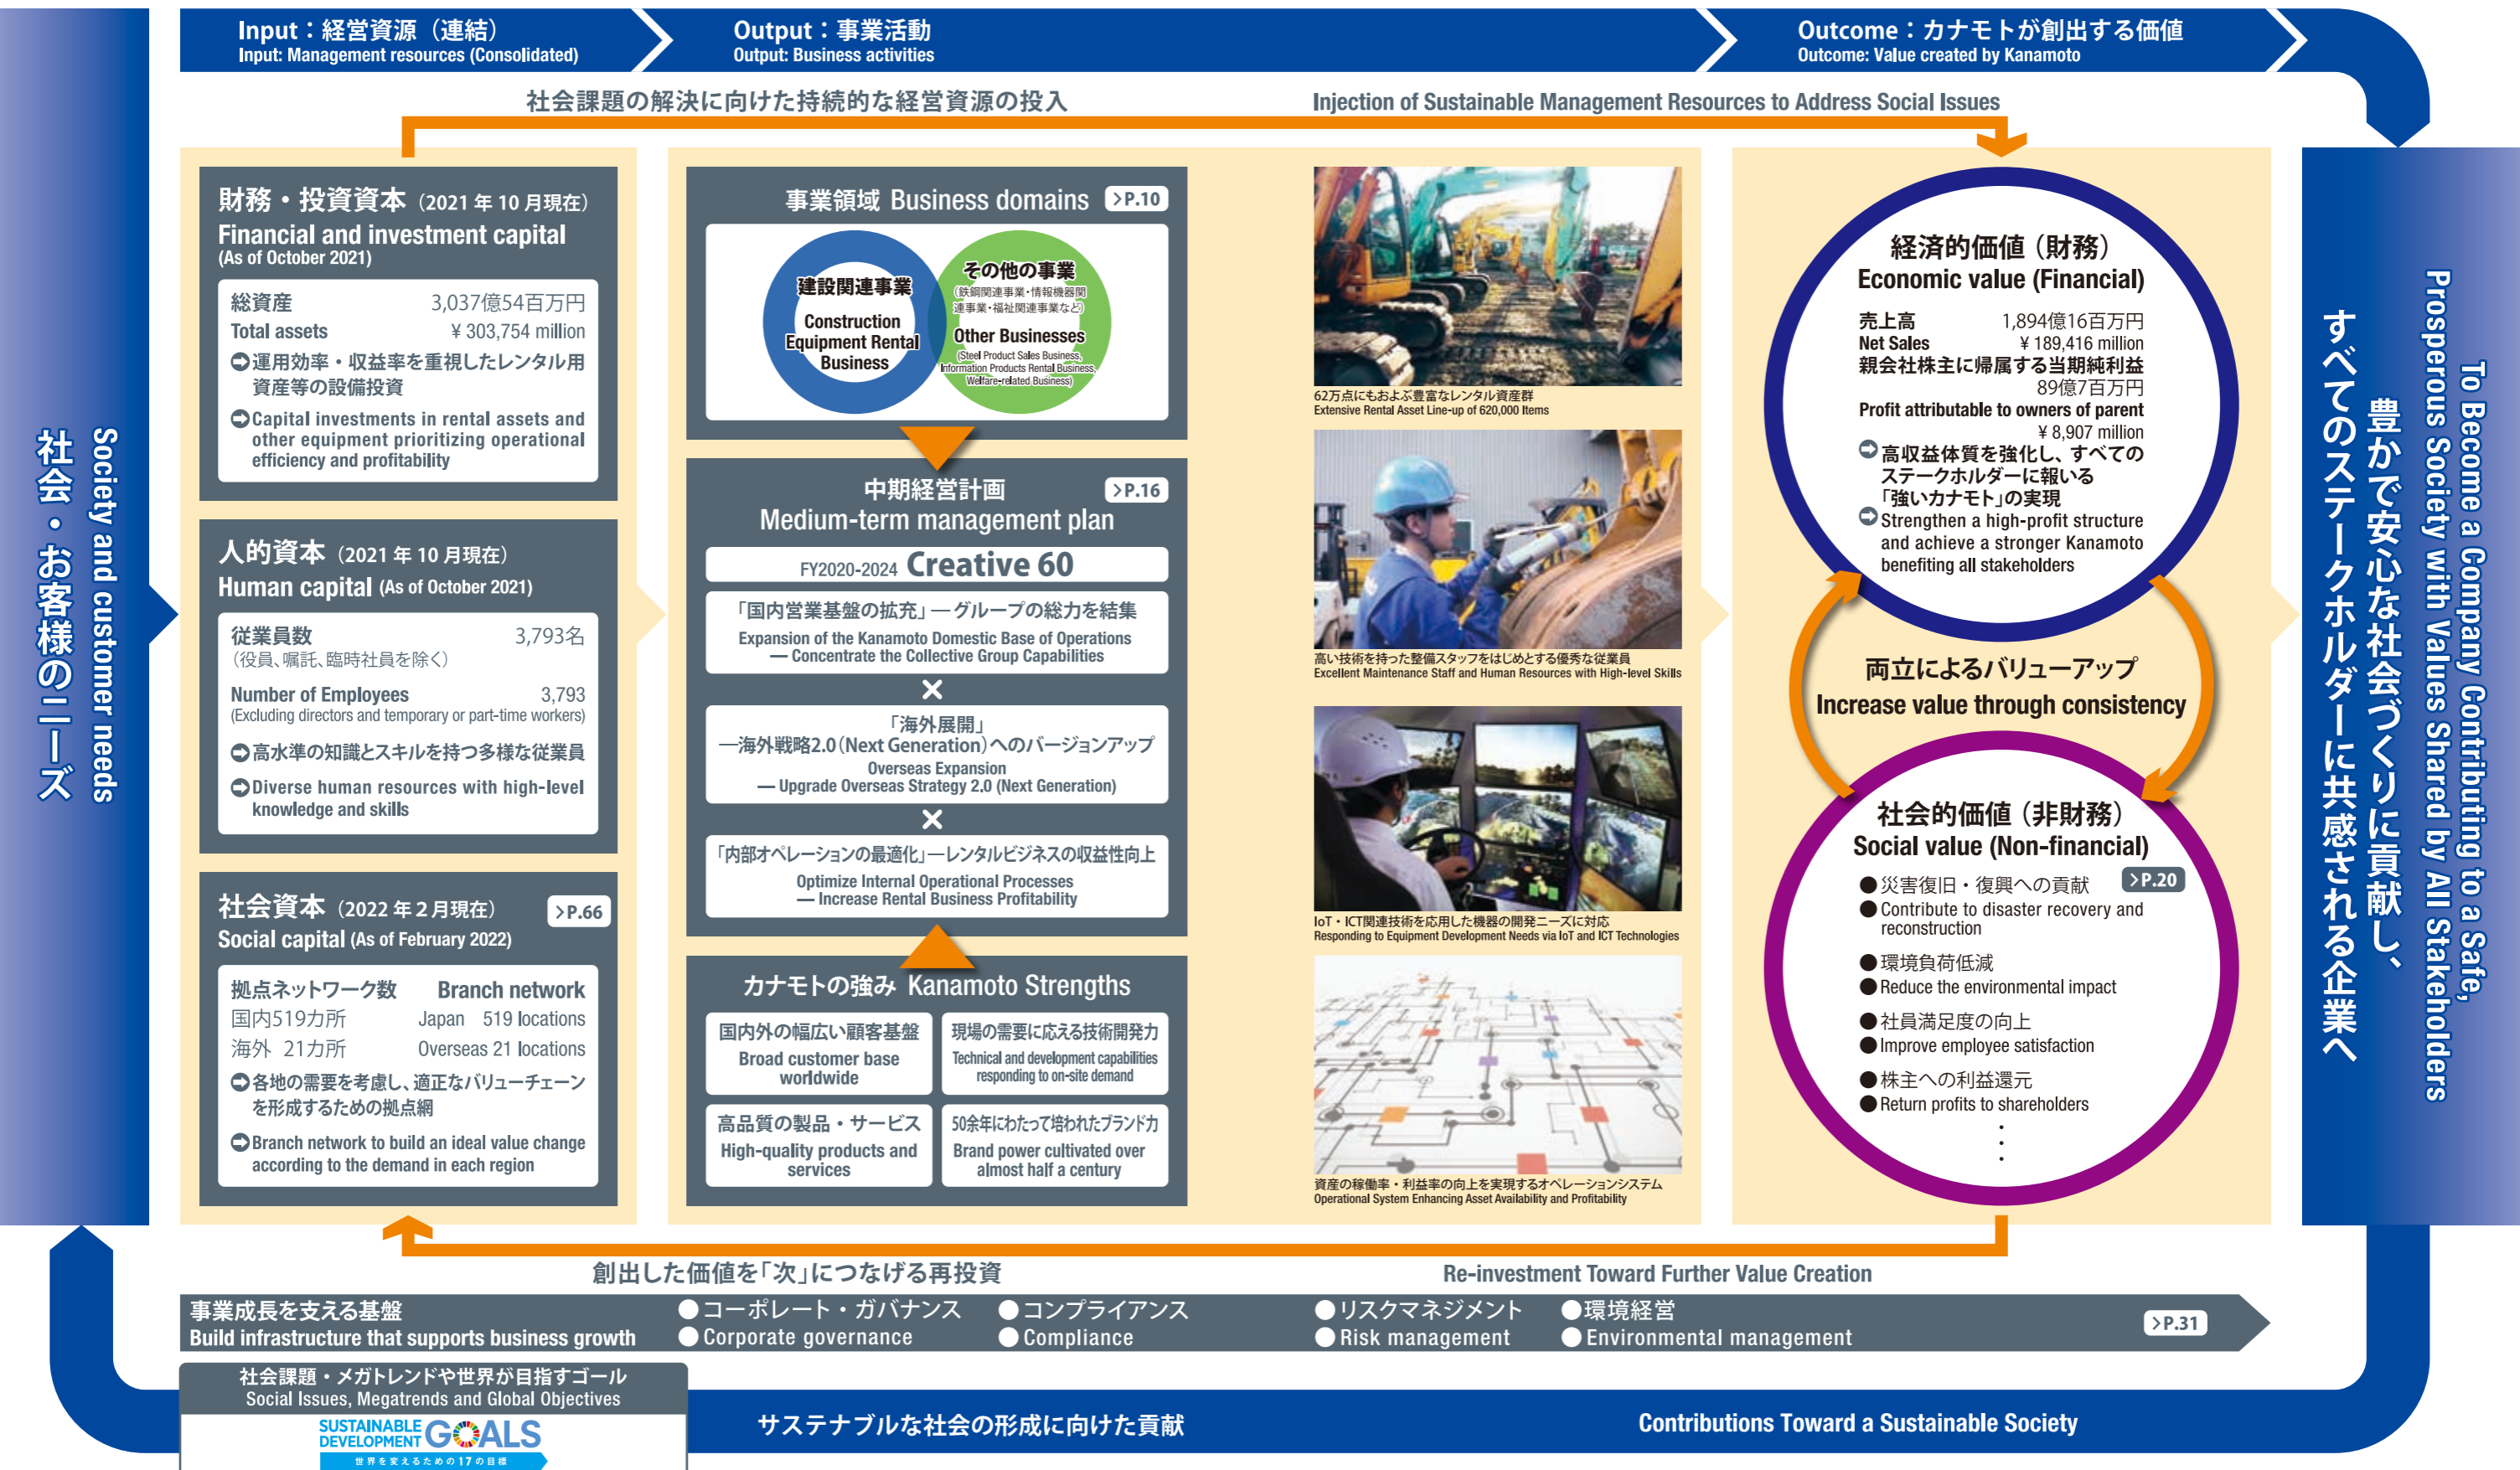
Input：経営資源（連結）
Input: Management resources (Consolidated)

Output：事業活動
Output: Business activities

Outcome：カナモトが創出する価値
Outcome: Value created by Kanamoto

社会課題の解決に向けた持続的な経営資源の投入
Injection of Sustainable Management Resources to Address Social Issues

社会・お客様のニーズ
Society and customer needs

財務・投資資本（2021年10月現在）
Financial and investment capital
(As of October 2021)

総資産 3,037億54百万円
Total assets ¥303,754 million
運用効率・収益率を重視したレンタル用資産等の設備投資
Capital investments in rental assets and other equipment prioritizing operational efficiency and profitability

人的資本（2021年10月現在）
Human capital (As of October 2021)

従業員数 3,793名
（役員、嘱託、臨時社員を除く）
Number of Employees 3,793
(Excluding directors and temporary or part-time workers)
高水準の知識とスキルを持つ多様な従業員
Diverse human resources with high-level knowledge and skills

社会資本（2022年2月現在） P.66
Social capital (As of February 2022)

拠点ネットワーク数 Branch network
国内519カ所 Japan 519 locations
海外 21カ所 Overseas 21 locations
各地の需要を考慮し、適正なバリューチェーンを形成するための拠点網
Branch network to build an ideal value change according to the demand in each region

事業領域 Business domains P.10

建設関連事業
Construction Equipment Rental Business

その他の事業
（鉄鋼関連事業・情報機器関連事業・福祉関連事業など）
Other Businesses
(Steel Product Sales Business, Information Products Rental Business, Welfare-related Business)

中期経営計画 P.16
Medium-term management plan
FY2020-2024 Creative 60

「国内営業基盤の拡充」―グループの総力を結集
Expansion of the Kanamoto Domestic Base of Operations — Concentrate the Collective Group Capabilities
×
「海外展開」
―海外戦略2.0（Next Generation）へのバージョンアップ
Overseas Expansion
— Upgrade Overseas Strategy 2.0 (Next Generation)
×
「内部オペレーションの最適化」―レンタルビジネスの収益性向上
Optimize Internal Operational Processes
— Increase Rental Business Profitability

カナモトの強み Kanamoto Strengths

国内外の幅広い顧客基盤
Broad customer base worldwide

現場の需要に応える技術開発力
Technical and development capabilities responding to on-site demand

高品質の製品・サービス
High-quality products and services

50余年にわたって培われたブランド力
Brand power cultivated over almost half a century

62万点にもおよぶ豊富なレンタル資産群
Extensive Rental Asset Line-up of 620,000 Items

高い技術を持った整備スタッフをはじめとする優秀な従業員
Excellent Maintenance Staff and Human Resources with High-level Skills

IoT・ICT関連技術を応用した機器の開発ニーズに対応
Responding to Equipment Development Needs via IoT and ICT Technologies

資産の稼働率・利益率の向上を実現するオペレーションシステム
Operational System Enhancing Asset Availability and Profitability

経済的価値（財務）
Economic value (Financial)
売上高 1,894億16百万円
Net Sales ¥189,416 million
親会社株主に帰属する当期純利益 89億7百万円
Profit attributable to owners of parent ¥8,907 million
高収益体質を強化し、すべてのステークホルダーに報いる「強いカナモト」の実現
Strengthen a high-profit structure and achieve a stronger Kanamoto benefiting all stakeholders

両立によるバリューアップ
Increase value through consistency

社会的価値（非財務）
Social value (Non-financial)
災害復旧・復興への貢献 P.20
Contribute to disaster recovery and reconstruction
環境負荷低減
Reduce the environmental impact
社員満足度の向上
Improve employee satisfaction
株主への利益還元
Return profits to shareholders

豊かで安心な社会づくりに貢献し、すべてのステークホルダーに共感される企業へ
To Become a Company Contributing to a Safe, Prosperous Society with Values Shared by All Stakeholders

創出した価値を「次」につなげる再投資
Re-investment Toward Further Value Creation

事業成長を支える基盤
Build infrastructure that supports business growth
コーポレート・ガバナンス
Corporate governance
コンプライアンス
Compliance
リスクマネジメント
Risk management
環境経営
Environmental management
P.31

社会課題・メガトレンドや世界が目指すゴール
Social Issues, Megatrends and Global Objectives
SUSTAINABLE DEVELOPMENT GOALS
世界を変えるための17の目標

サステナブルな社会の形成に向けた貢献
Contributions Toward a Sustainable Society